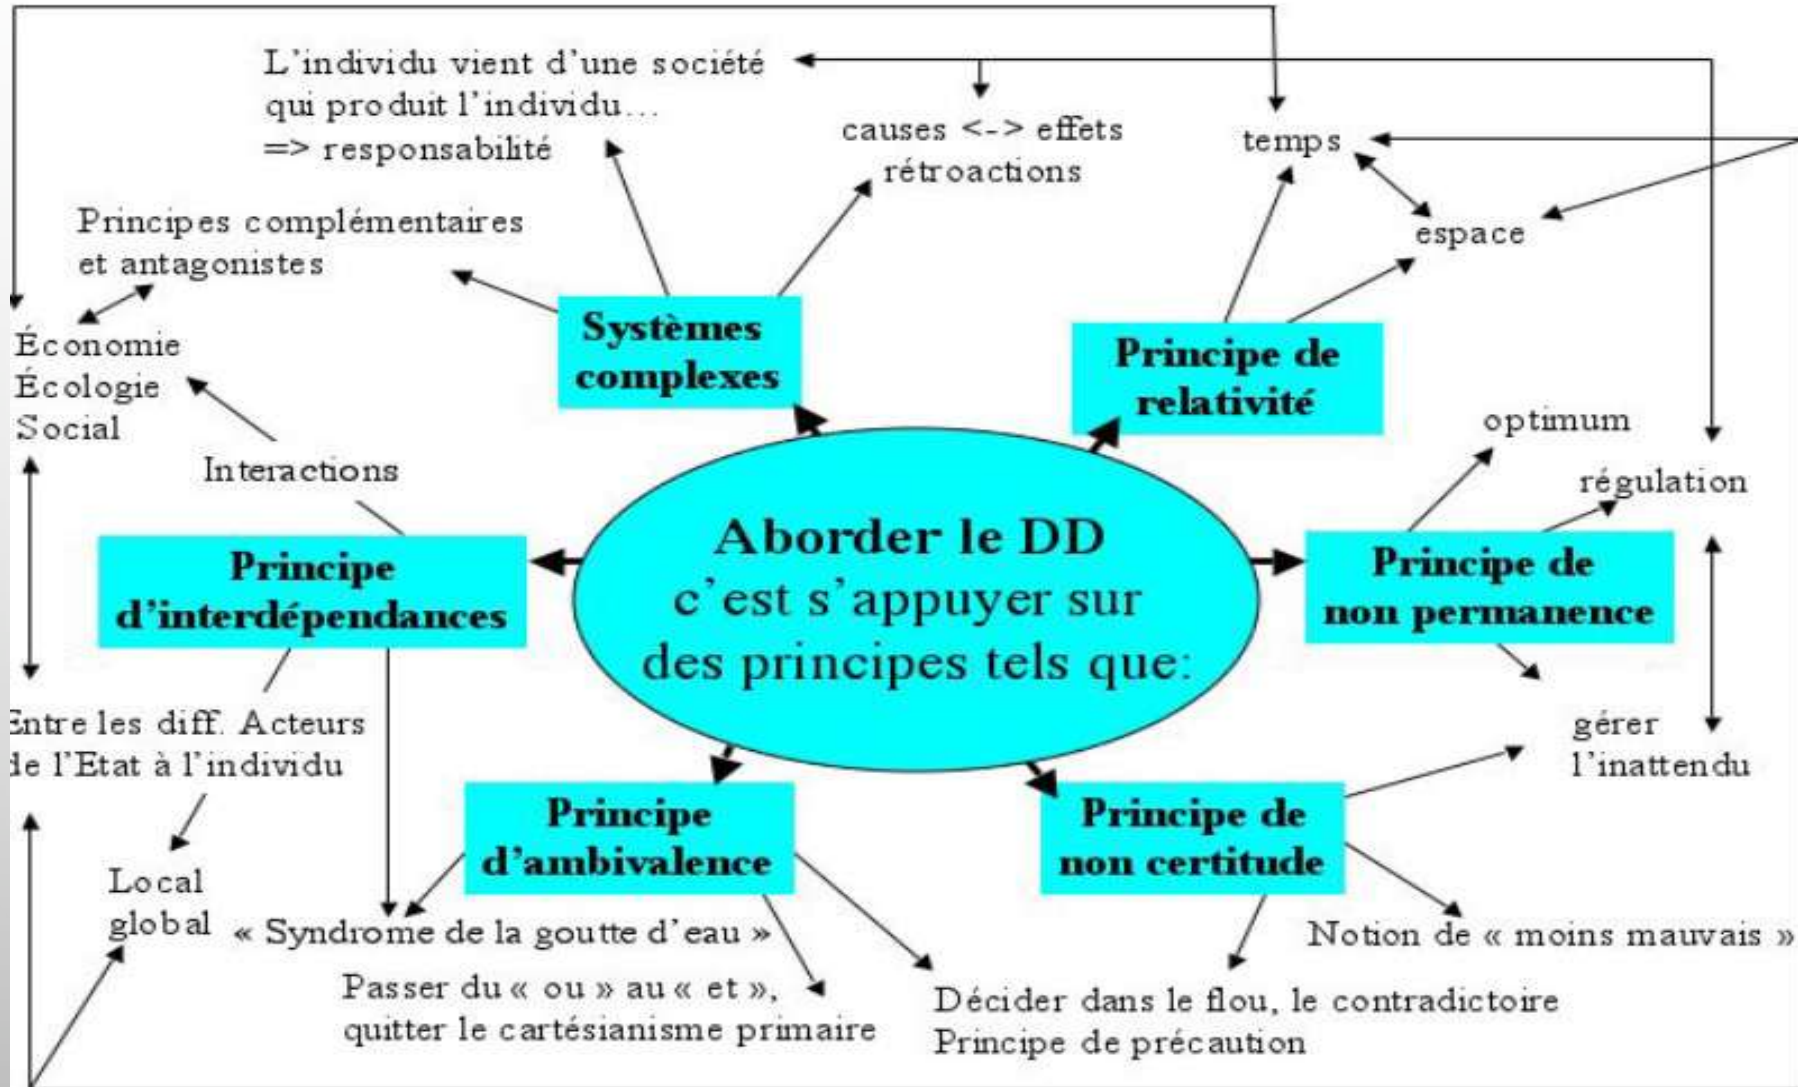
L'individu vient d'une société qui produit l'individu… => responsabilité

causes <-> effets rétroactions

temps

espace

Principes complémentaires et antagonistes

Économie
Écologie
Social

Systèmes complexes

Principe de relativité

optimum

régulation

Interactions

Aborder le DD c'est s'appuyer sur des principes tels que:

Principe d'interdépendances

Principe de non permanence

Entre les diff. Acteurs de l'Etat à l'individu

gérer l'inattendu

Local global

Principe d'ambivalence

Principe de non certitude

« Syndrome de la goutte d'eau »

Notion de « moins mauvais »

Passer du « ou » au « et », quitter le cartésianisme primaire

Décider dans le flou, le contradictoire
Principe de précaution